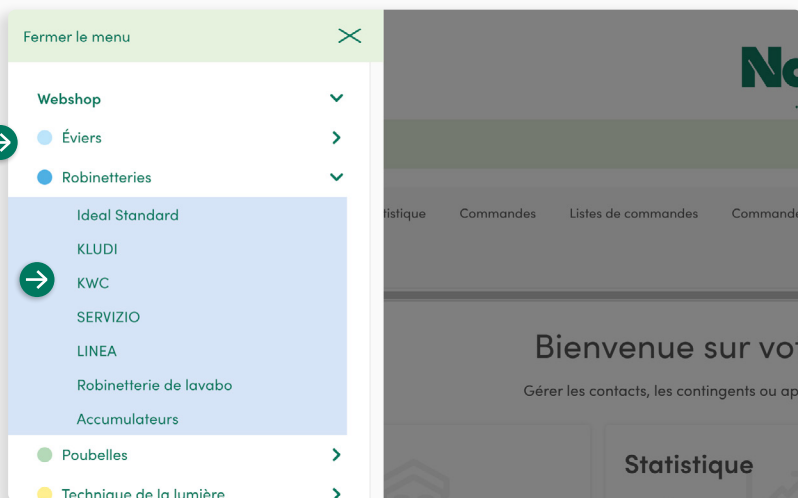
Fermer le menu

Webshop

Éviers

Robinetteries

Ideal Standard

KLUDI

KWC

SERVIZIO

LINEA

Robinetterie de lavabo

Accumulateurs

Poubelles

Technique de la lumière

No

tistique Commandes Listes de commandes Commande

Bienvenue sur vo

Gérer les contacts, les contingents ou ap

Statistique